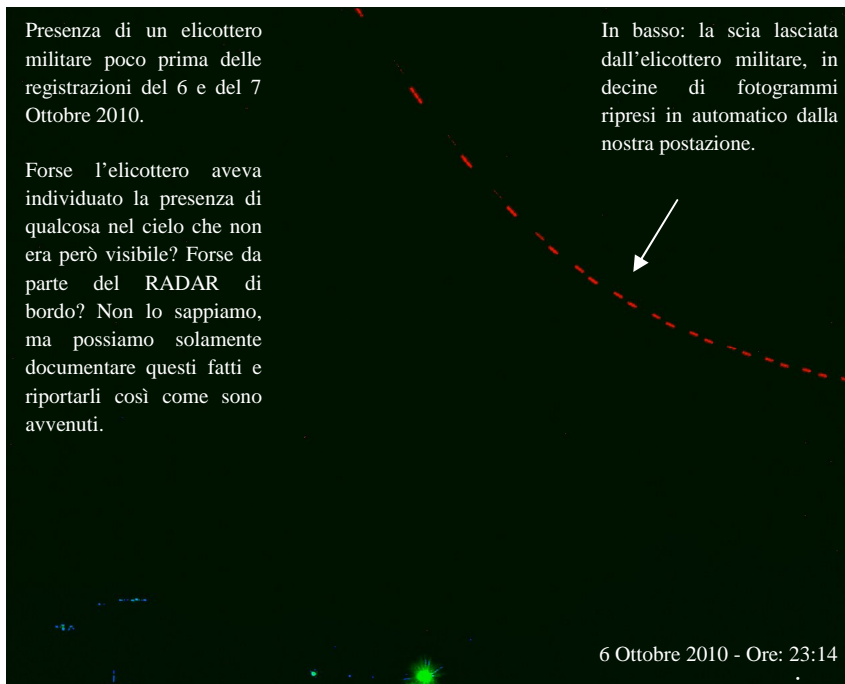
Presenza di un elicottero militare poco prima delle registrazioni del 6 e del 7 Ottobre 2010.

Forse l'elicottero aveva individuato la presenza di qualcosa nel cielo che non era però visibile? Forse da parte del RADAR di bordo? Non lo sappiamo, ma possiamo solamente documentare questi fatti e riportarli così come sono avvenuti.

In basso: la scia lasciata dall'elicottero militare, in decine di fotogrammi ripresi in automatico dalla nostra postazione.

6 Ottobre 2010 - Ore: 23:14